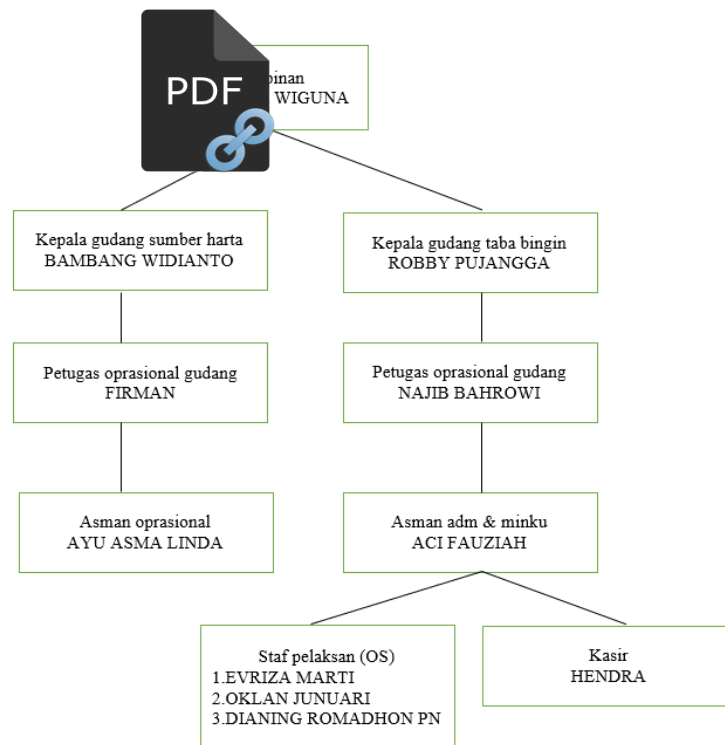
PDF

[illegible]pinan
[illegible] WIGUNA

Kepala gudang sumber harta
BAMBANG WIDIANTO

Kepala gudang taba bingin
ROBBY PUJANGGA

Petugas oprasional gudang
FIRMAN

Petugas oprasional gudang
NAJIB BAHROWI

Asman oprasional
AYU ASMA LINDA

Asman adm & minku
ACI FAUZIAH

Staf pelaksan (OS)
1.EVRIZA MARTI
2.OKLAN JUNUARI
3.DIANING ROMADHON PN

Kasir
HENDRA